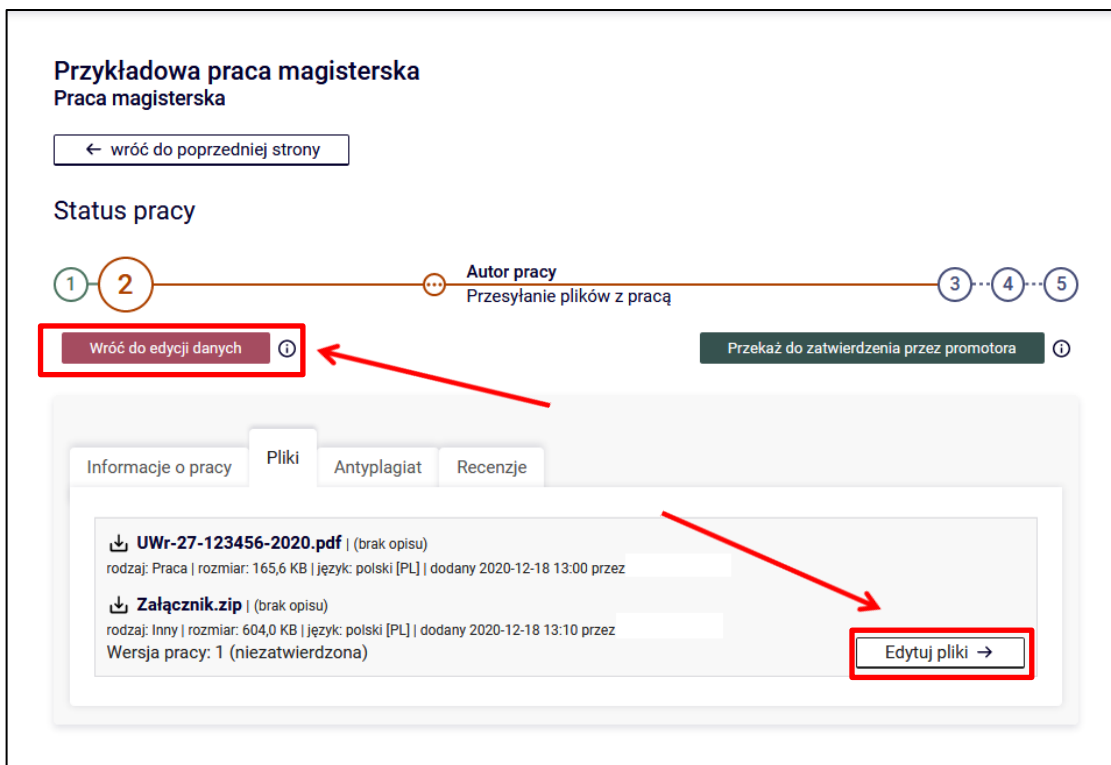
Przykładowa praca magisterska
Praca magisterska

← wróć do poprzedniej strony

Status pracy

1 2 ··· Autor pracy
Przesyłanie plików z pracą
3 4 5

Wróć do edycji danych ⓘ

Przekaż do zatwierdzenia przez promotora ⓘ

Informacje o pracy | Pliki | Antyplagiat | Recenzje

UWr-27-123456-2020.pdf | (brak opisu)
rodzaj: Praca | rozmiar: 165,6 KB | język: polski [PL] | dodany 2020-12-18 13:00 przez

Załącznik.zip | (brak opisu)
rodzaj: Inny | rozmiar: 604,0 KB | język: polski [PL] | dodany 2020-12-18 13:10 przez
Wersja pracy: 1 (niezatwierdzona)

Edytuj pliki →